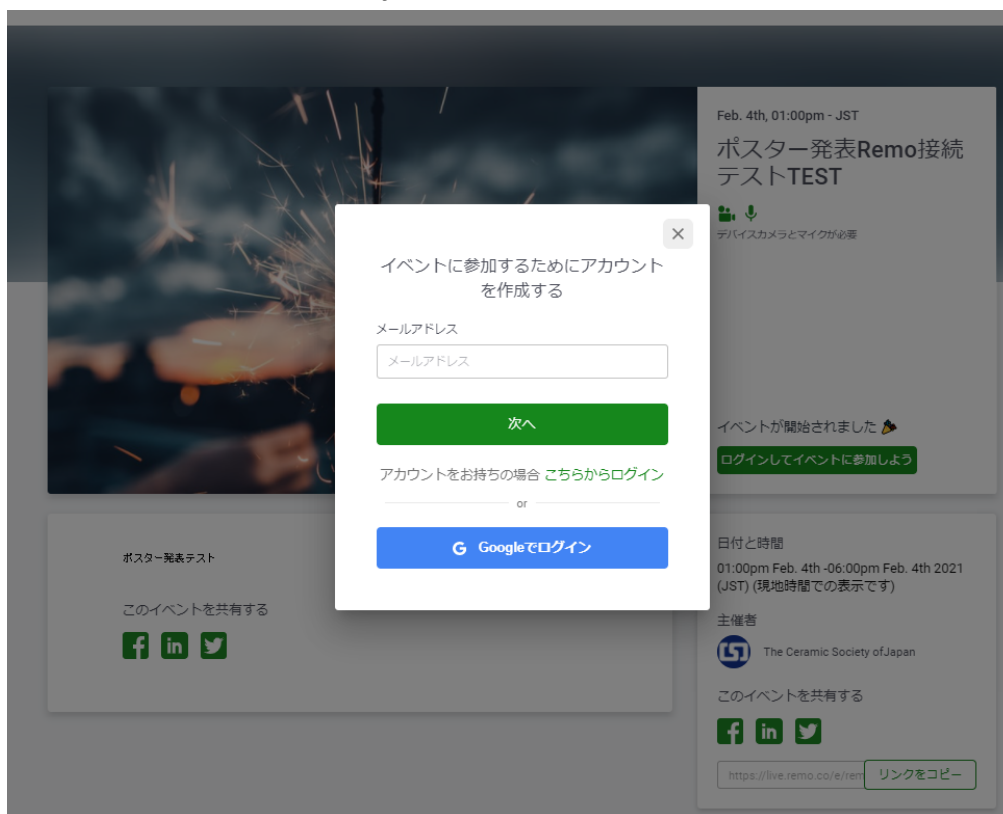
Feb. 4th, 01:00pm - JST

ポスター発表Remo接続テストTEST

デバイスカメラとマイクが必要

×

イベントに参加するためにアカウントを作成する

メールアドレス

メールアドレス

次へ

アカウントをお持ちの場合 こちらからログイン

or

Googleでログイン

イベントが開始されました 🎉

ログインしてイベントに参加しよう

ポスター発表テスト

このイベントを共有する

日付と時間

01:00pm Feb. 4th -06:00pm Feb. 4th 2021 (JST) (現地時間での表示です)

主催者

The Ceramic Society ofJapan

このイベントを共有する

https://live.remo.co/e/rem

リンクをコピー